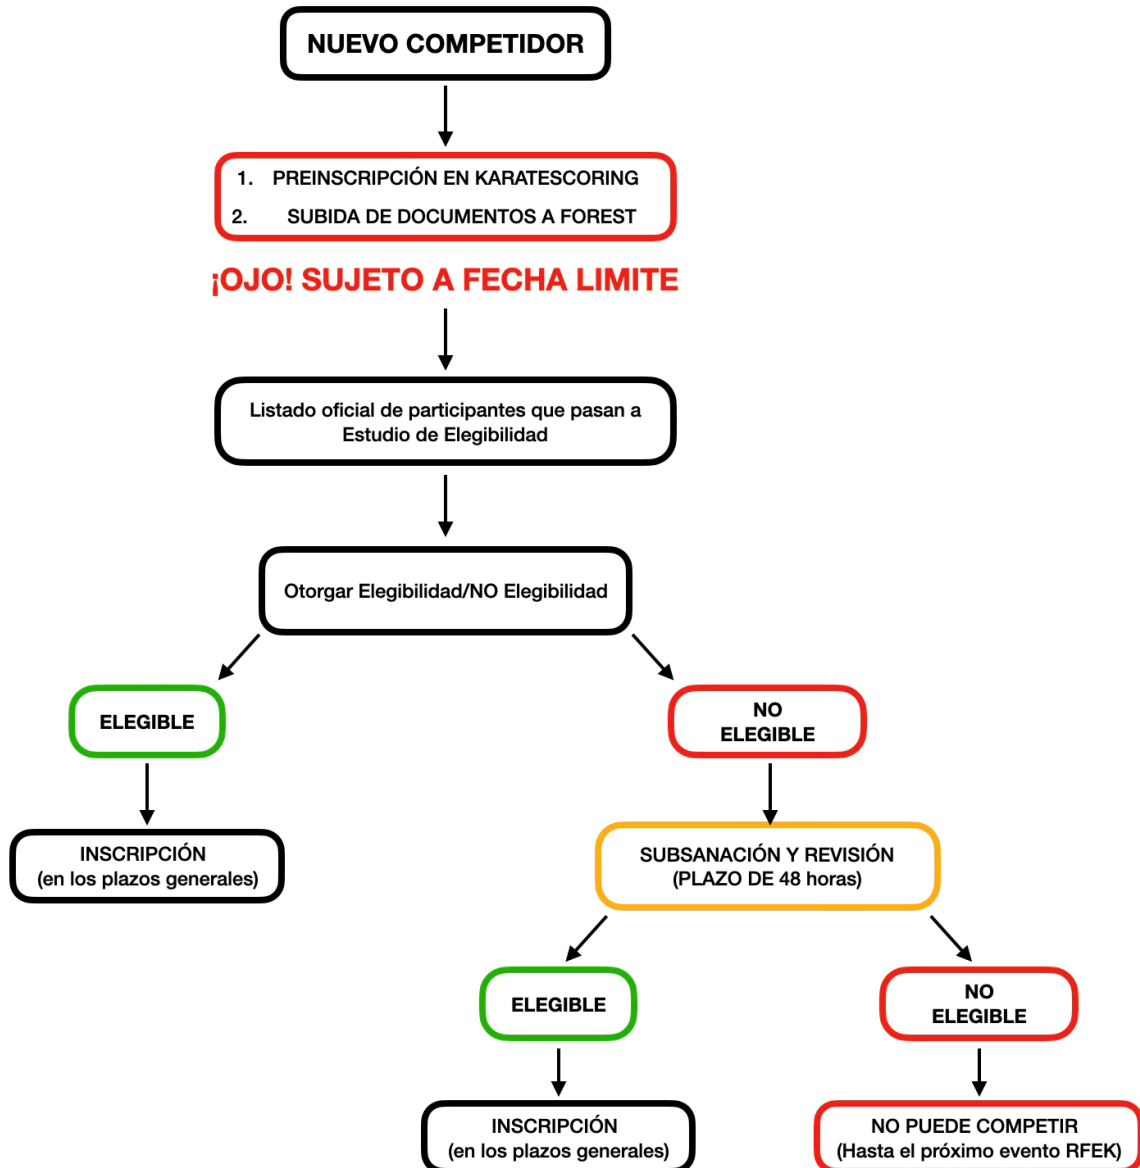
NUEVO COMPETIDOR

1. PREINSCRIPCIÓN EN KARATESCORING
2. SUBIDA DE DOCUMENTOS A FOREST

¡OJO! SUJETO A FECHA LIMITE

Listado oficial de participantes que pasan a Estudio de Elegibilidad

Otorgar Elegibilidad/NO Elegibilidad

ELEGIBLE

INSCRIPCIÓN
(en los plazos generales)

NO
ELEGIBLE

SUBSANACIÓN Y REVISIÓN
(PLAZO DE 48 horas)

ELEGIBLE

INSCRIPCIÓN
(en los plazos generales)

NO
ELEGIBLE

NO PUEDE COMPETIR
(Hasta el próximo evento RFEK)